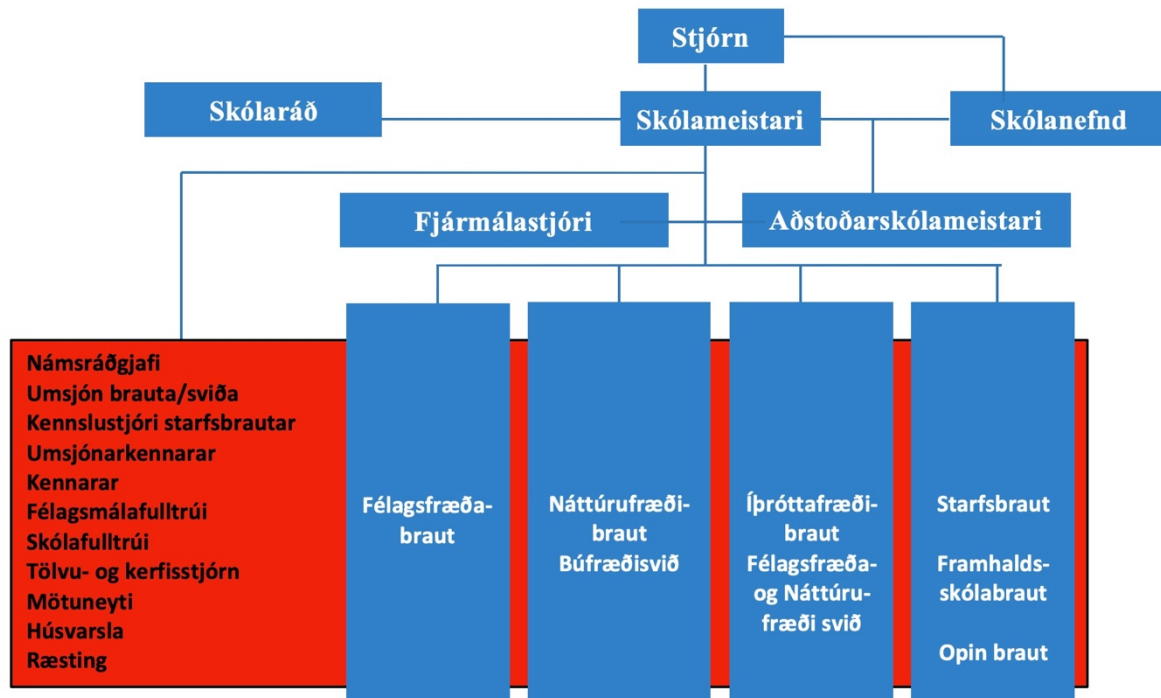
Stjórn

Skólaráð

Skólameistari

Skólanefnd

Fjármálastjóri

Aðstoðarskólameistari

Námsráðgjafi
Umsjón brauta/sviða
Kennslustjóri starfsbrautar
Umsjónarkennarar
Kennarar
Félagsmálafulltrúi
Skólafulltrúi
Tölvu- og kerfisstjórn
Mötuneyti
Húsvarsla
Ræsting

Félagsfræðabraut

Náttúrufræðibraut
Búfræðisvið

Íþróttafræðibraut
Félagsfræða- og Náttúrufræði svið

Starfsbraut

Framhaldsskólabraut

Opin braut